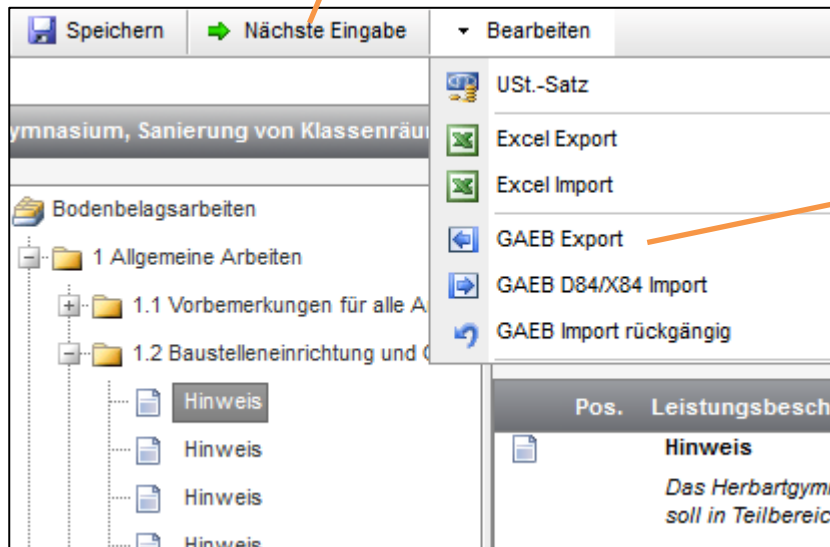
Speichern Nächste Eingabe Bearbeiten

USt.-Satz

Excel Export

Excel Import

GAEB Export

GAEB D84/X84 Import

GAEB Import rückgängig

ymnasium, Sanierung von Klassenräu

Bodenbelagsarbeiten

1 Allgemeine Arbeiten

1.1 Vorbemerkungen für alle A

1.2 Baustelleneinrichtung und

Hinweis

Hinweis

Hinweis

Hinweis

Pos. Leistungsbesch

Hinweis

Das Herbartgym

soll in Teilbereic